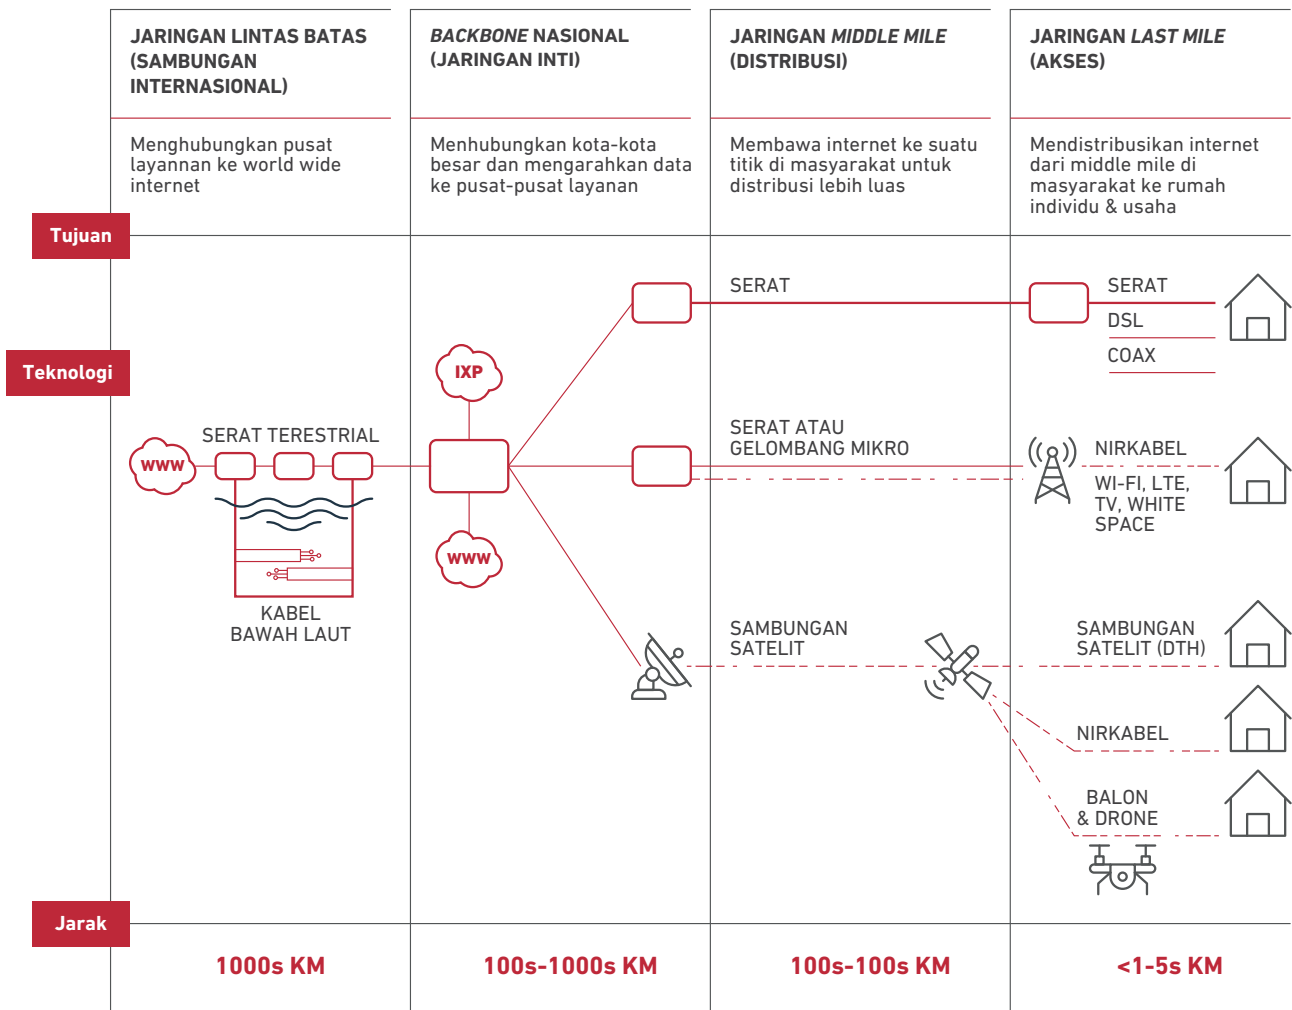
JARINGAN LINTAS BATAS (SAMBUNGAN INTERNASIONAL)

BACKBONE NASIONAL (JARINGAN INTI)

JARINGAN MIDDLE MILE (DISTRIBUSI)

JARINGAN LAST MILE (AKSES)

Menghubungkan pusat layannan ke world wide internet

Menhubungkan kota-kota besar dan mengarahkan data ke pusat-pusat layanan

Membawa internet ke suatu titik di masyarakat untuk distribusi lebih luas

Mendistribusikan internet dari middle mile di masyarakat ke rumah individu & usaha

Tujuan

Teknologi

SERAT

SERAT

DSL

COAX

IXP

SERAT TERESTRIAL

WWW

SERAT ATAU GELOMBANG MIKRO

NIRKABEL

WI-FI, LTE, TV, WHITE SPACE

WWW

KABEL BAWAH LAUT

SAMBUNGAN SATELIT

SAMBUNGAN SATELIT (DTH)

NIRKABEL

BALON & DRONE

Jarak

1000s KM

100s-1000s KM

100s-100s KM

<1-5s KM